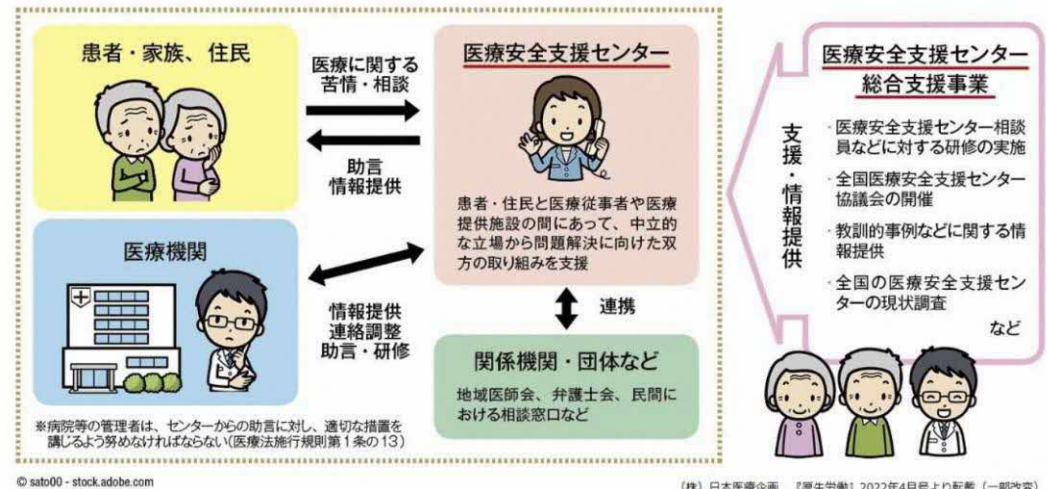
患者・家族、住民

医療に関する苦情・相談

助言
情報提供

医療機関

情報提供
連絡調整
助言・研修

※病院等の管理者は、センターからの助言に対し、適切な措置を講じるよう努めなければならない(医療法施行規則第1条の13)

医療安全支援センター

患者・住民と医療従事者や医療提供施設の間にあって、中立的な立場から問題解決に向けた双方の取り組みを支援

連携

関係機関・団体など

地域医師会、弁護士会、民間における相談窓口など

支援・情報提供

医療安全支援センター総合支援事業

・医療安全支援センター相談員などに対する研修の実施
・全国医療安全支援センター協議会の開催
・教訓的事例などに関する情報提供
・全国の医療安全支援センターの現状調査
など

© sato00 - stock.adobe.com

(株)日本医療企画 『厚生労働』2022年4月号より転載(一部改変)